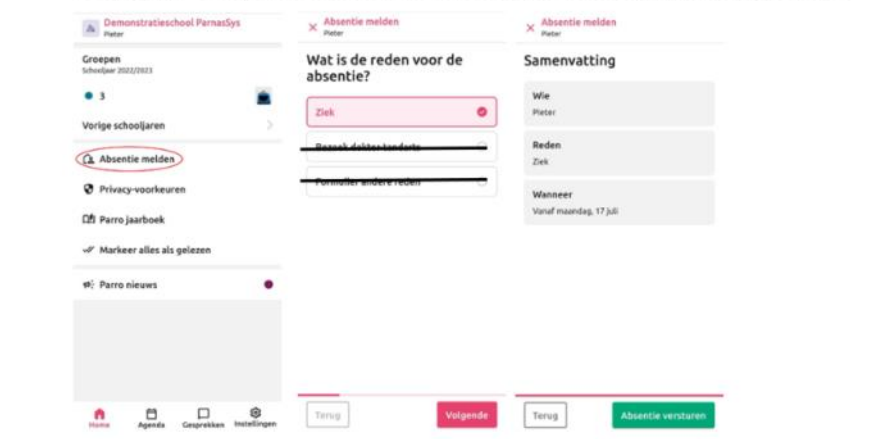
Demonstratieschool ParnasSys
Pieter

Groepen
Schooljaar 2022/2023

3

Vorige schooljaren

Absentie melden

Privacy-voorkeuren

Parro jaarboek

Markeer alles als gelezen

Parro nieuws

Home Agenda Gesprekken Instellingen

Absentie melden
Pieter

Wat is de reden voor de absentie?

Ziek

Bezoek dokter tandarts

Formulier andere reden

Terug Volgende

Absentie melden
Pieter

Samenvatting

Wie
Pieter

Reden
Ziek

Wanneer
Vanaf maandag, 17 juli

Terug Absentie versturen